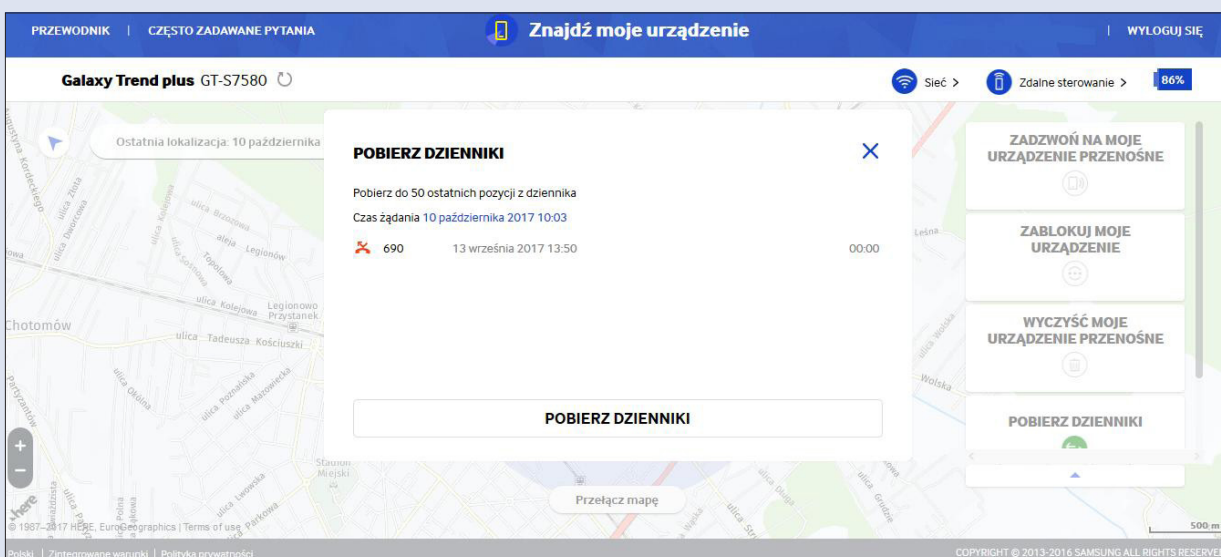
PRZEWODNIK | CZĘSTO ZADAWANE PYTANIA

Znajdź moje urządzenie

| WYLOGUJ SIĘ

Galaxy Trend plus GT-S7580

Sieć >

Zdalne sterowanie >

86%

Ostatnia lokalizacja: 10 października

POBIERZ DZIENNIKI

Pobierz do 50 ostatnich pozycji z dziennika

Czas żądania 10 października 2017 10:03

| 690 | 13 września 2017 13:50 | 00:00 |
|---|---|---|

POBIERZ DZIENNIKI

ZADZWOŃ NA MOJE URZĄDZENIE PRZENOŚNE

ZABLOKUJ MOJE URZĄDZENIE

WYCZYŚĆ MOJE URZĄDZENIE PRZENOŚNE

POBIERZ DZIENNIKI

Chotomów

ulica Tadeusza Kościuszki

ulica Kolejowa

Legionowo Przystanek

aleja Legionów

Topolowa

ulica Poznańska

ulica Mazowiecka

ulica Okólna

ulica Lwowska

ulica Parkowa

ulica Zielna

ulica Dworcowa

ulica Brzozowa

Stadion Miejski

Leśna

Wolska

ulica Grudzie

here

© 1987–2017 HERE, EuroGeographics | Terms of use

Przełącz mapę

500 m

Polski | Zintegrowane warunki | Polityka prywatności

COPYRIGHT © 2013-2016 SAMSUNG ALL RIGHTS RESERVED